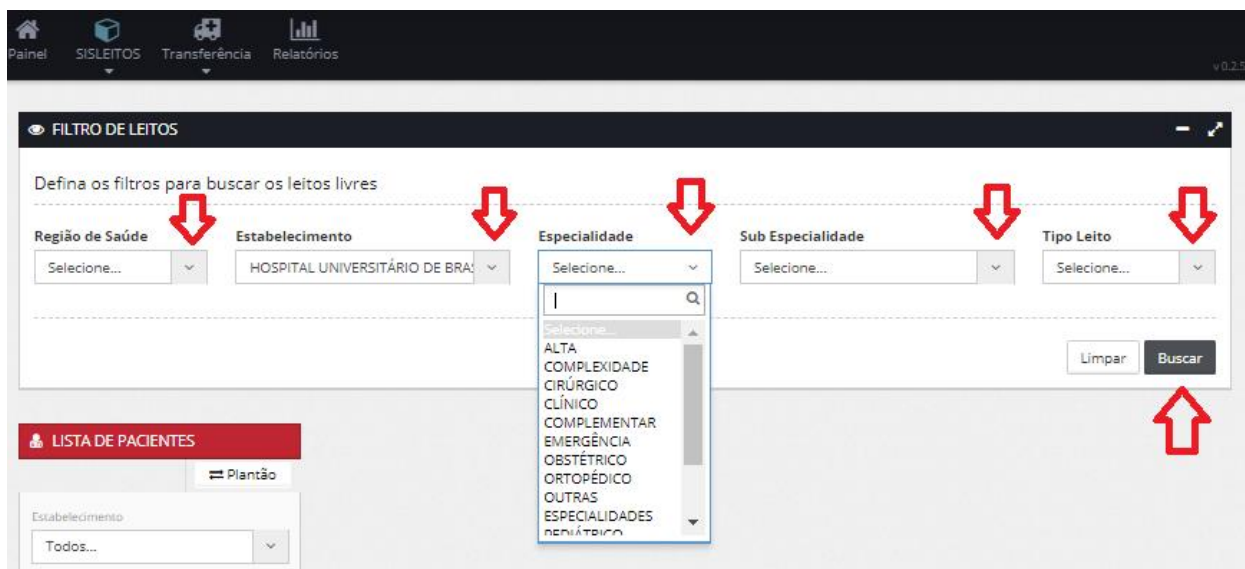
Painel SISLEITOS Transferência Relatórios

v0.2.5

FILTRO DE LEITOS

Defina os filtros para buscar os leitos livres

Região de Saúde
Selecione...

Estabelecimento
HOSPITAL UNIVERSITÁRIO DE BRAS

Especialidade
Selecione...

Selecione...
ALTA COMPLEXIDADE
CIRÚRGICO
CLÍNICO
COMPLEMENTAR
EMERGÊNCIA
OBSTÉTRICO
ORTOPÉDICO
OUTRAS ESPECIALIDADES
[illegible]

Sub Especialidade
Selecione...

Tipo Leito
Selecione...

Limpar
Buscar

LISTA DE PACIENTES

Plantão

Estabelecimento
Todos...